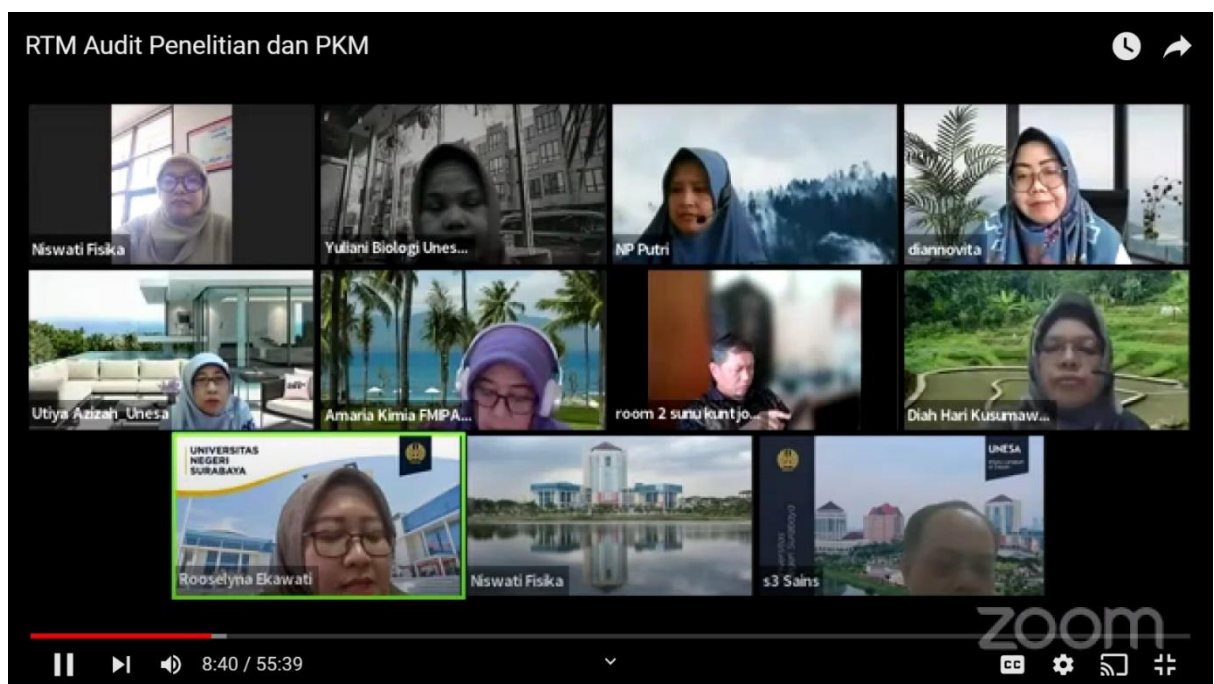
RTM Audit Penelitian dan PKM

Niswati Fisika

Yuliani Biologi Unes...

NP Putri

diannovita

Utiya Azizah_Unesa

Amaria Kimia FMIPA...

room 2 sunu kuntjo...

Diah Hari Kusumaw...

UNIVERSITAS NEGERI SURABAYA

Rooselyna Ekawati

Niswati Fisika

UNESA

s3 Sains

zoom

8:40 / 55:39